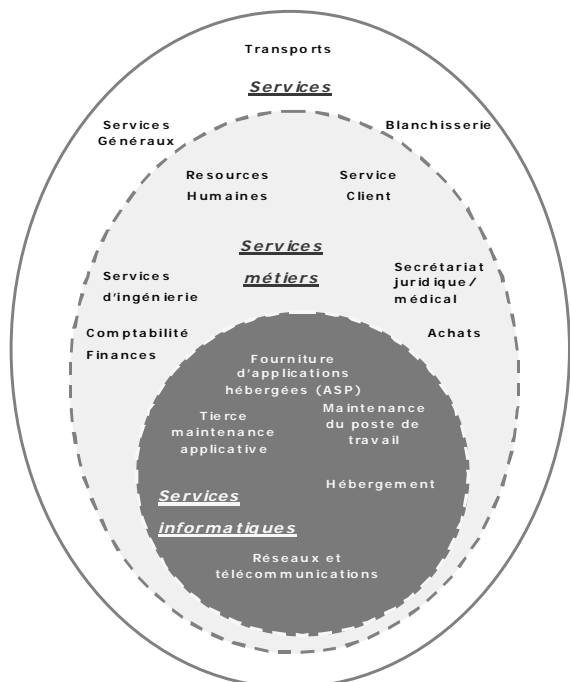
Transports

Services

Services Généraux

Blanchisserie

Resources Humaines

Service Client

Services métiers

Services d'ingénierie

Secrétariat juridique/ médical

Comptabilité Finances

Achats

Fourniture d'applications hébergées (ASP)

Tierce maintenance applicative

Maintenance du poste de travail

Hébergement

Services informatiques

Réseaux et télécommunications